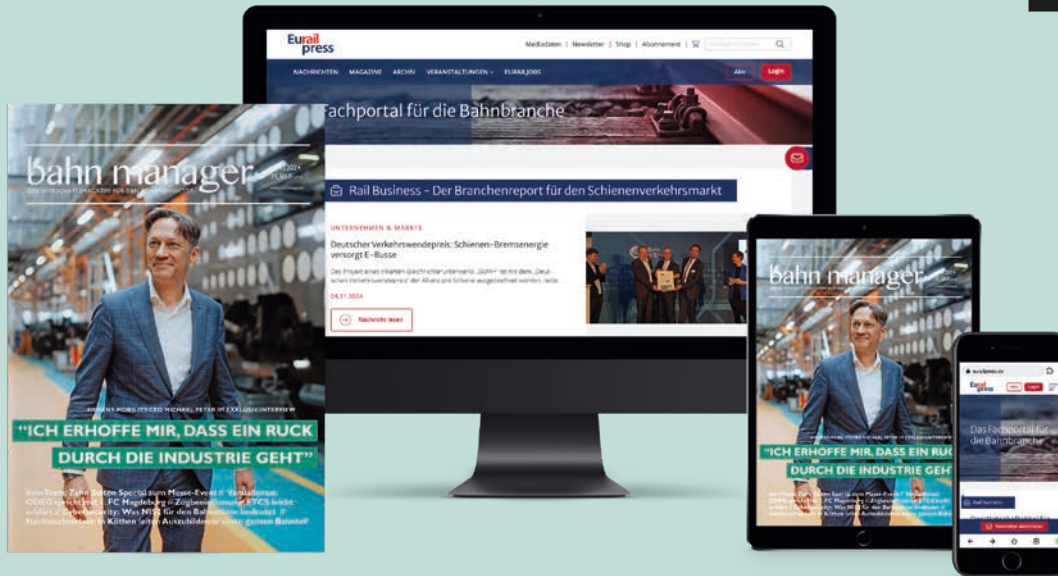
bahn manager

SIEMENS MOBILITY-CEO MICHAEL PETER IM EXKLUSIVINTERVIEW

"ICH ERHOFFE MIR, DASS EIN RUCK DURCH DIE INDUSTRIE GEHT"

InnoTrans: Zehn Seiten Special zum Messe-Event // Verkehrsthema: ODEG spricht mit 1. FC Magdeburg // Zugbeeinflussung: ETCS leicht erklärt // Cybersecurity: Was NIS2 für den Bahnsektor bedeutet // Nachwuchsarbeit: In Köthen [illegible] Auszubildende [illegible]

Eurail press

Mediadaten | Newsletter | Shop | Abonnement |

NACHRICHTEN MAGAZINE ARCHIV VERANSTALTUNGEN EURAILJOBS

Abo Login

Fachportal für die Bahnbranche

Rail Business – Der Branchenreport für den Schienenverkehrsmarkt

UNTERNEHMEN & MÄRKTE

Deutscher Verkehrswendepreis: Schienen-Bremsenergie versorgt E-Busse

Das Projekt eines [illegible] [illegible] "Deutscher Verkehrswendepreis" der Allianz pro Schiene ausgezeichnet worden, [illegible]

04.11.2024

Nachricht lesen

bahn manager

"ICH ERHOFFE MIR, DASS EIN RUCK DURCH DIE INDUSTRIE GEHT"

Eurail press

Abo Login

Das Fachportal für die Bahnbranche

Rail Business

Newsletter abonnieren